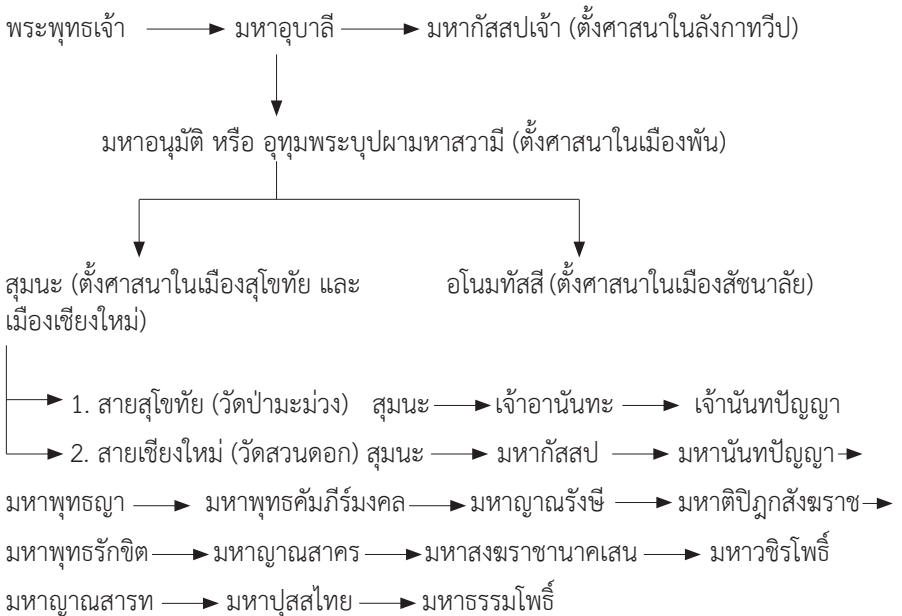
พระพุทธเจ้า → มหาอุบาลี → มหากัสสปเจ้า (ตั้งศาสนาในลังกาทวีป)

มหาอนุมัติ หรือ อุทุมพระบุปผามหาสวามี (ตั้งศาสนาในเมืองพัน)

สุมนะ (ตั้งศาสนาในเมืองสุโขทัย และเมืองเชียงใหม่)

อโนมทัสสี (ตั้งศาสนาในเมืองสัชนาลัย)

1. สายสุโขทัย (วัดป่ามะม่วง) สุมนะ → เจ้าอานันทะ → เจ้านันทปัญญา

2. สายเชียงใหม่ (วัดสวนดอก) สุมนะ → มหากัสสป → มหานันทปัญญา → มหาพุทธญา → มหาพุทธคัมภีร์มงคล → มหาญาณรังษี → มหาติปิฎกสังฆราช → มหาพุทธรักขิต → มหาญาณสาคร → มหาสงฆราชานาคเสน → มหาวชิรโพธิ์ มหาญาณสารท → มหาปุสสไทย → มหาธรรมโพธิ์